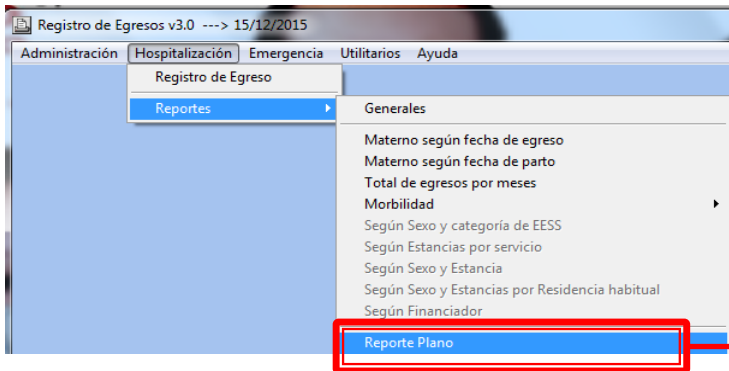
Registro de Egresos v3.0 ---> 15/12/2015

Administración Hospitalización Emergencia Utilitarios Ayuda

Registro de Egreso

Reportes

Generales

Materno según fecha de egreso
Materno según fecha de parto
Total de egresos por meses
Morbilidad
Según Sexo y categoría de EESS
Según Estancias por servicio
Según Sexo y Estancia
Según Sexo y Estancias por Residencia habitual
Según Financiador

Reporte Plano